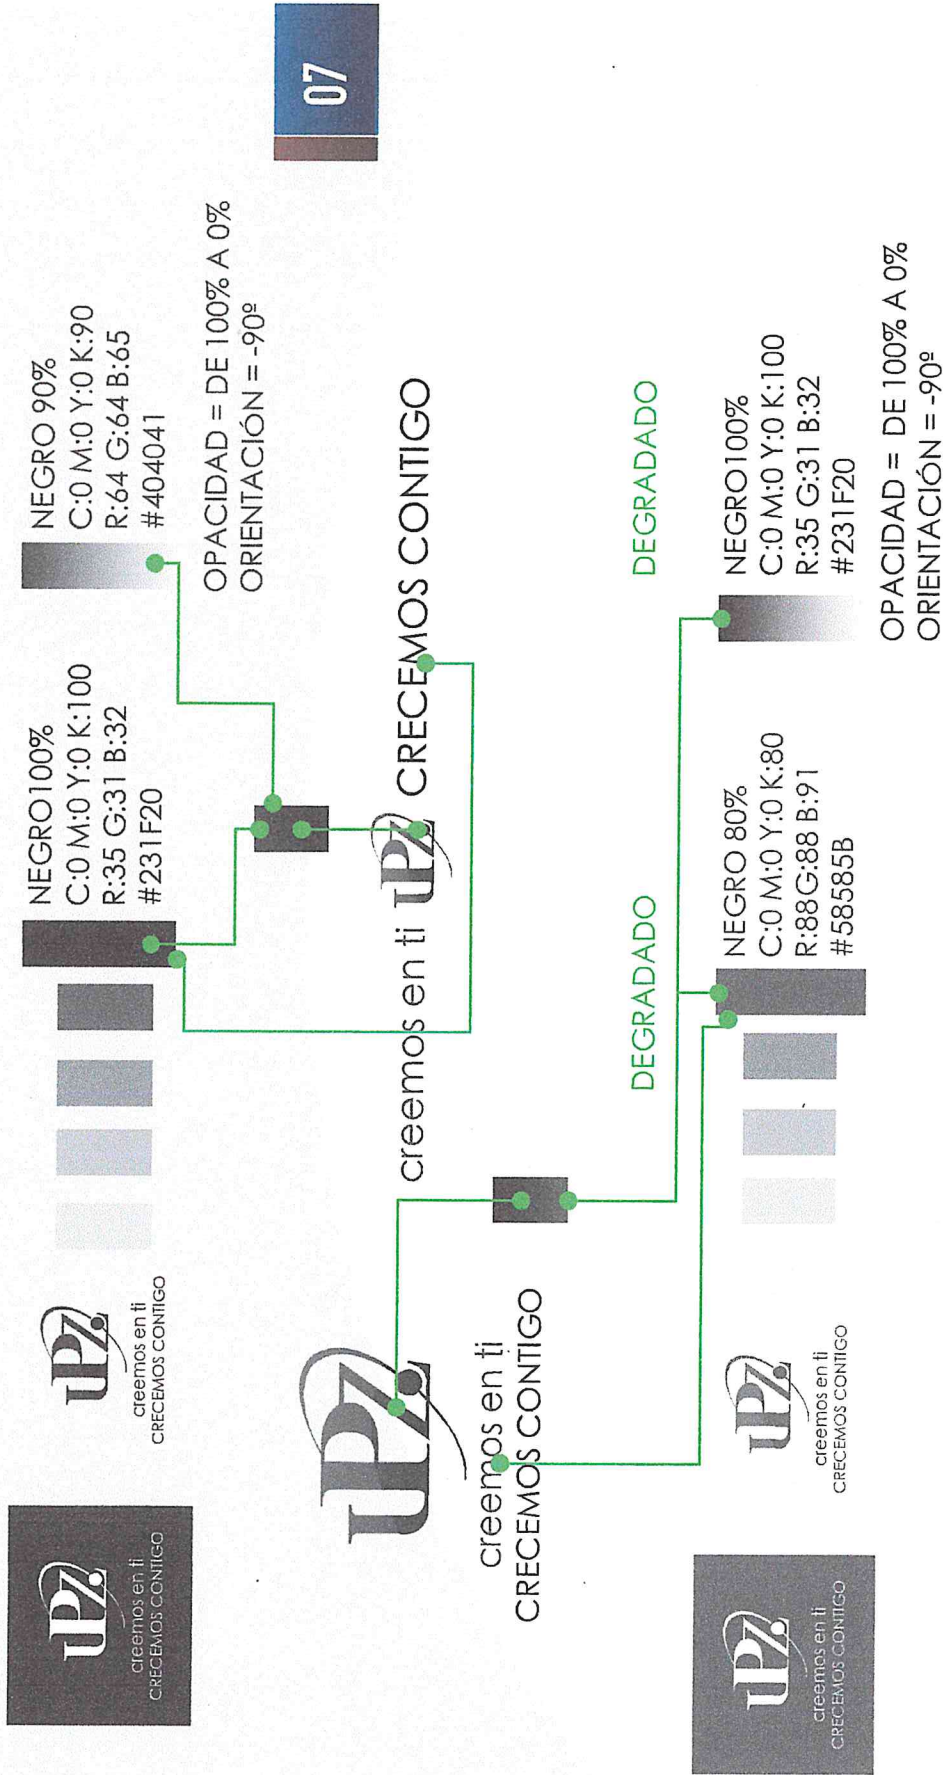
07

NEGRO 90%
C:0 M:0 Y:0 K:90
R:64 G:64 B:65
#404041

OPACIDAD = DE 100% A 0%
ORIENTACIÓN = -90º

NEGRO100%
C:0 M:0 Y:0 K:100
R:35 G:31 B:32
#231F20

uPZ creemos en ti CRECEMOS CONTIGO

uPZ creemos en ti CRECEMOS CONTIGO

uPZ creemos en ti CRECEMOS CONTIGO

uPZ creemos en ti CRECEMOS CONTIGO

DEGRADADO

NEGRO100%
C:0 M:0 Y:0 K:100
R:35 G:31 B:32
#231F20

OPACIDAD = DE 100% A 0%
ORIENTACIÓN = -90º

DEGRADADO

NEGRO 80%
C:0 M:0 Y:0 K:80
R:88 G:88 B:91
#58585B

uPZ creemos en ti CRECEMOS CONTIGO

uPZ creemos en ti CRECEMOS CONTIGO